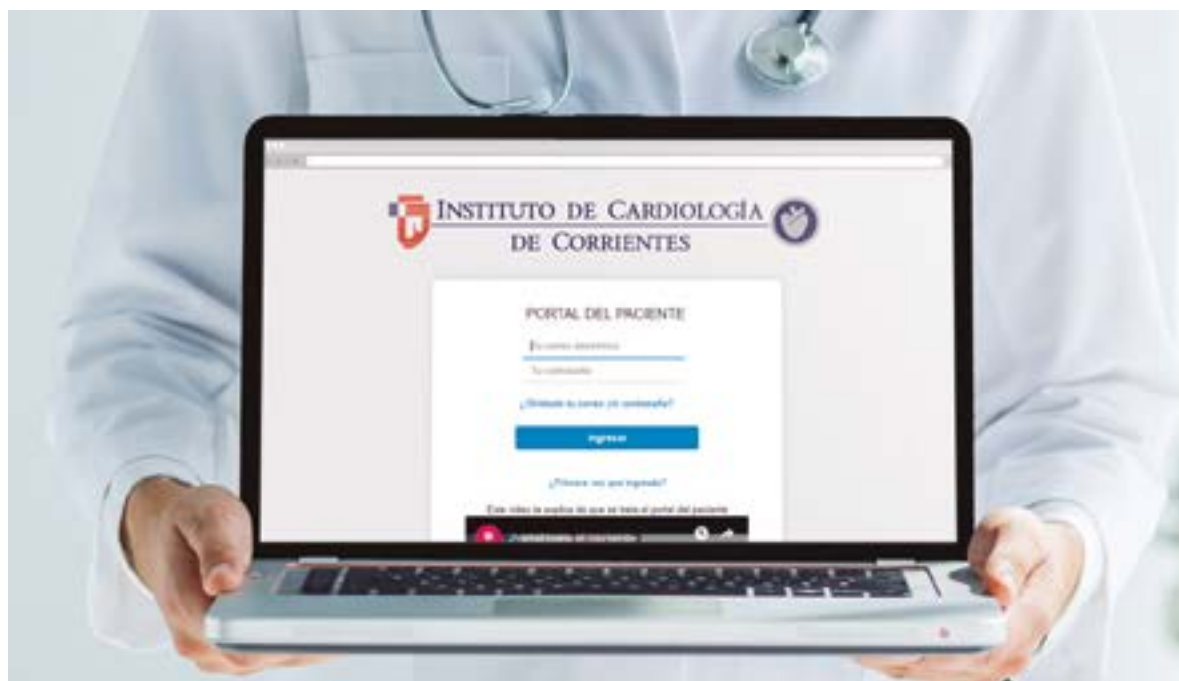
INSTITUTO DE CARDIOLOGÍA DE CORRIENTES

PORTAL DEL PACIENTE

Tu correo electrónico

Tu contraseña

¿Olvidaste tu correo y/o contraseña?

Ingresar

¿Primera vez que ingresás?

Este video te explica de que se trata el portal del paciente

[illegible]